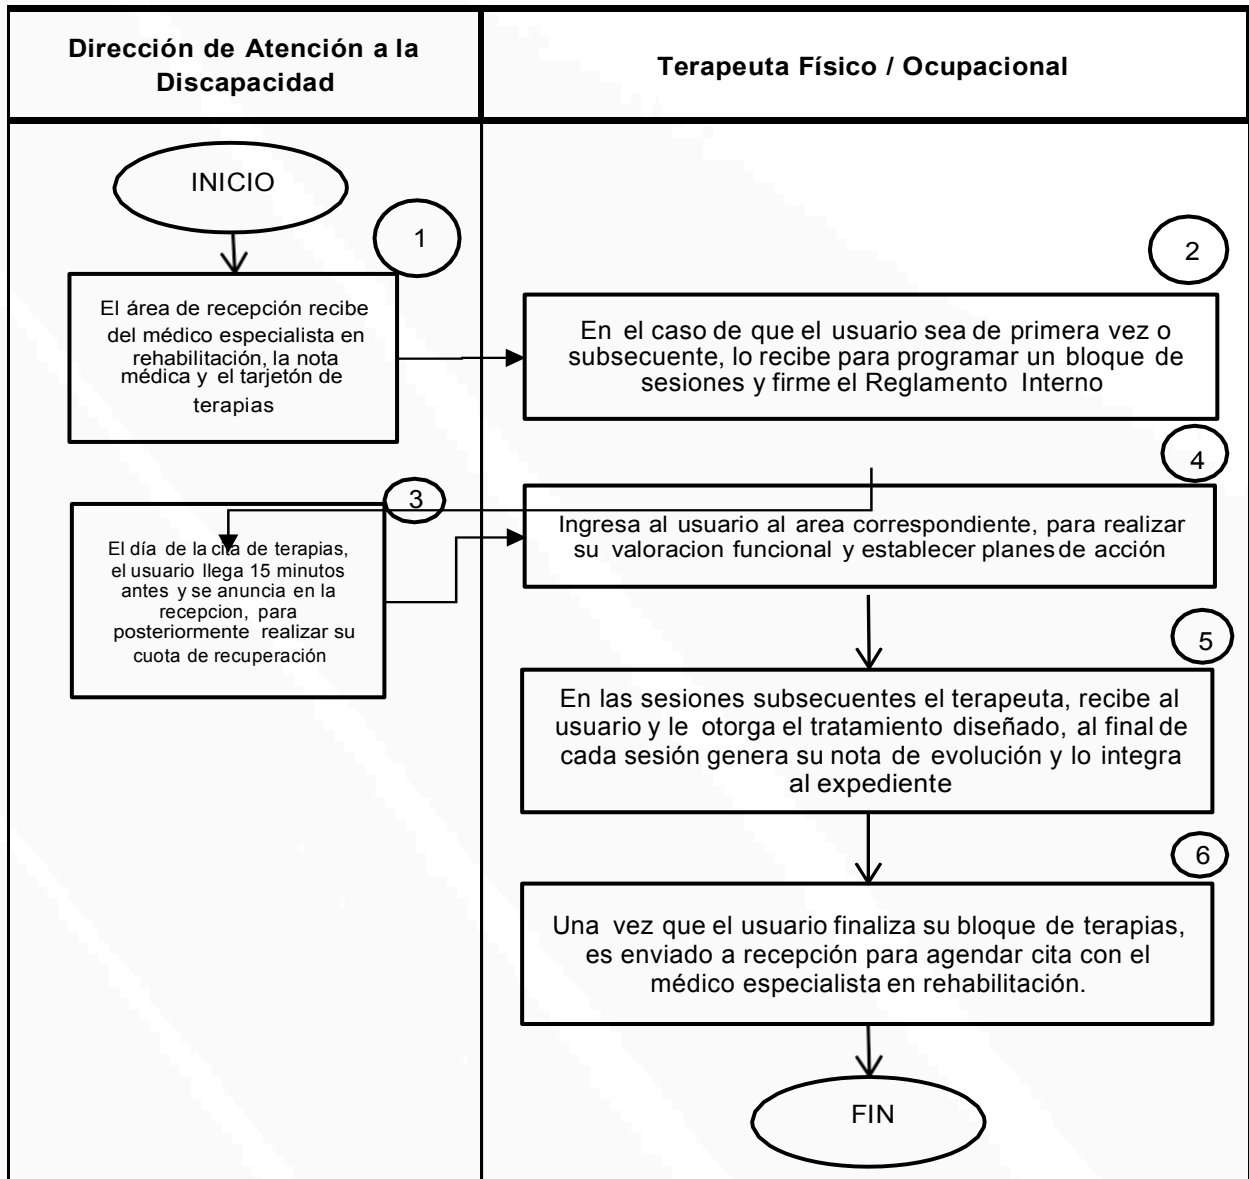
Dirección de Atención a la Discapacidad

Terapeuta Físico / Ocupacional

INICIO

1

El área de recepción recibe del médico especialista en rehabilitación, la nota médica y el tarjetón de terapias

2

En el caso de que el usuario sea de primera vez o subsecuente, lo recibe para programar un bloque de sesiones y firme el Reglamento Interno

3

El día de la cita de terapias, el usuario llega 15 minutos antes y se anuncia en la recepcion, para posteriormente realizar su cuota de recuperación

4

Ingresa al usuario al area correspondiente, para realizar su valoracion funcional y establecer planes de acción

5

En las sesiones subsecuentes el terapeuta, recibe al usuario y le otorga el tratamiento diseñado, al final de cada sesión genera su nota de evolución y lo integra al expediente

6

Una vez que el usuario finaliza su bloque de terapias, es enviado a recepción para agendar cita con el médico especialista en rehabilitación.

FIN